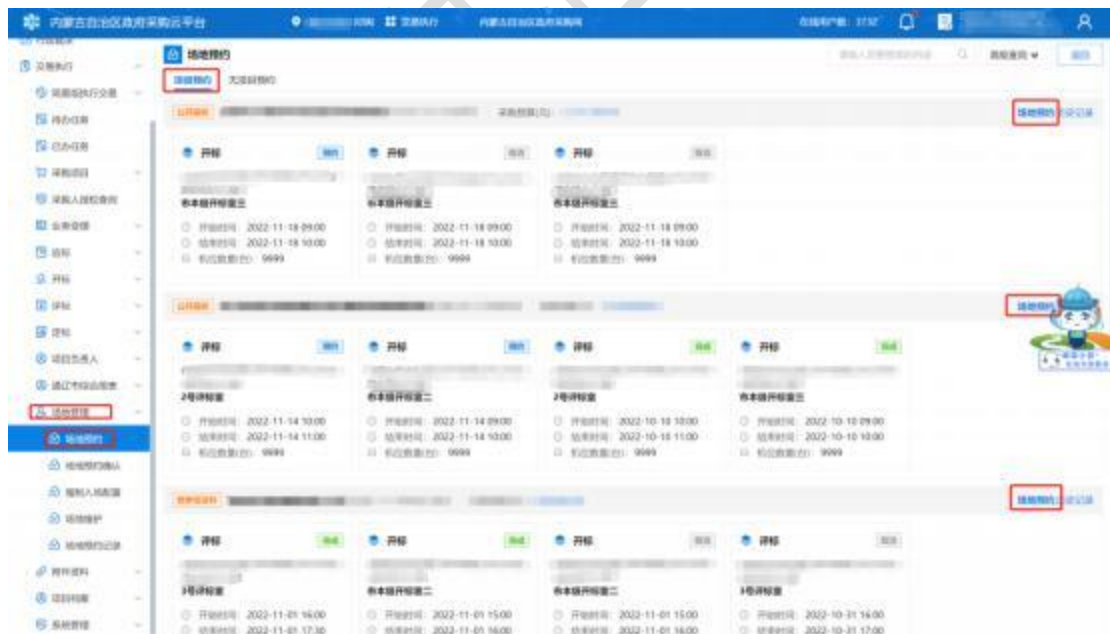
内蒙古自治区政府采购云平台

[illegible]

场地预约

场地预约 无项目预约

开标

市本级开标室三

2022-11-18 09:00

2022-11-18 10:00

9999

开标

市本级开标室三

2022-11-18 09:00

2022-11-18 10:00

9999

开标

市本级开标室三

2022-11-18 09:00

2022-11-18 10:00

9999

场地预约

评标

2号评标室

2022-11-14 10:00

2022-11-14 11:00

9999

开标

市本级开标室二

2022-11-14 09:00

2022-11-14 10:00

9999

评标

2号评标室

2022-10-10 10:00

2022-10-10 11:00

9999

开标

市本级开标室三

2022-10-10 09:00

2022-10-10 10:00

9999

场地预约

评标

3号评标室

2022-11-01 16:00

2022-11-01 17:30

开标

市本级开标室二

2022-11-01 15:00

2022-11-01 16:00

开标

市本级开标室二

2022-11-01 15:00

2022-11-01 16:00

评标

3号评标室

2022-10-31 16:00

2022-10-31 17:00

场地管理

场地预约